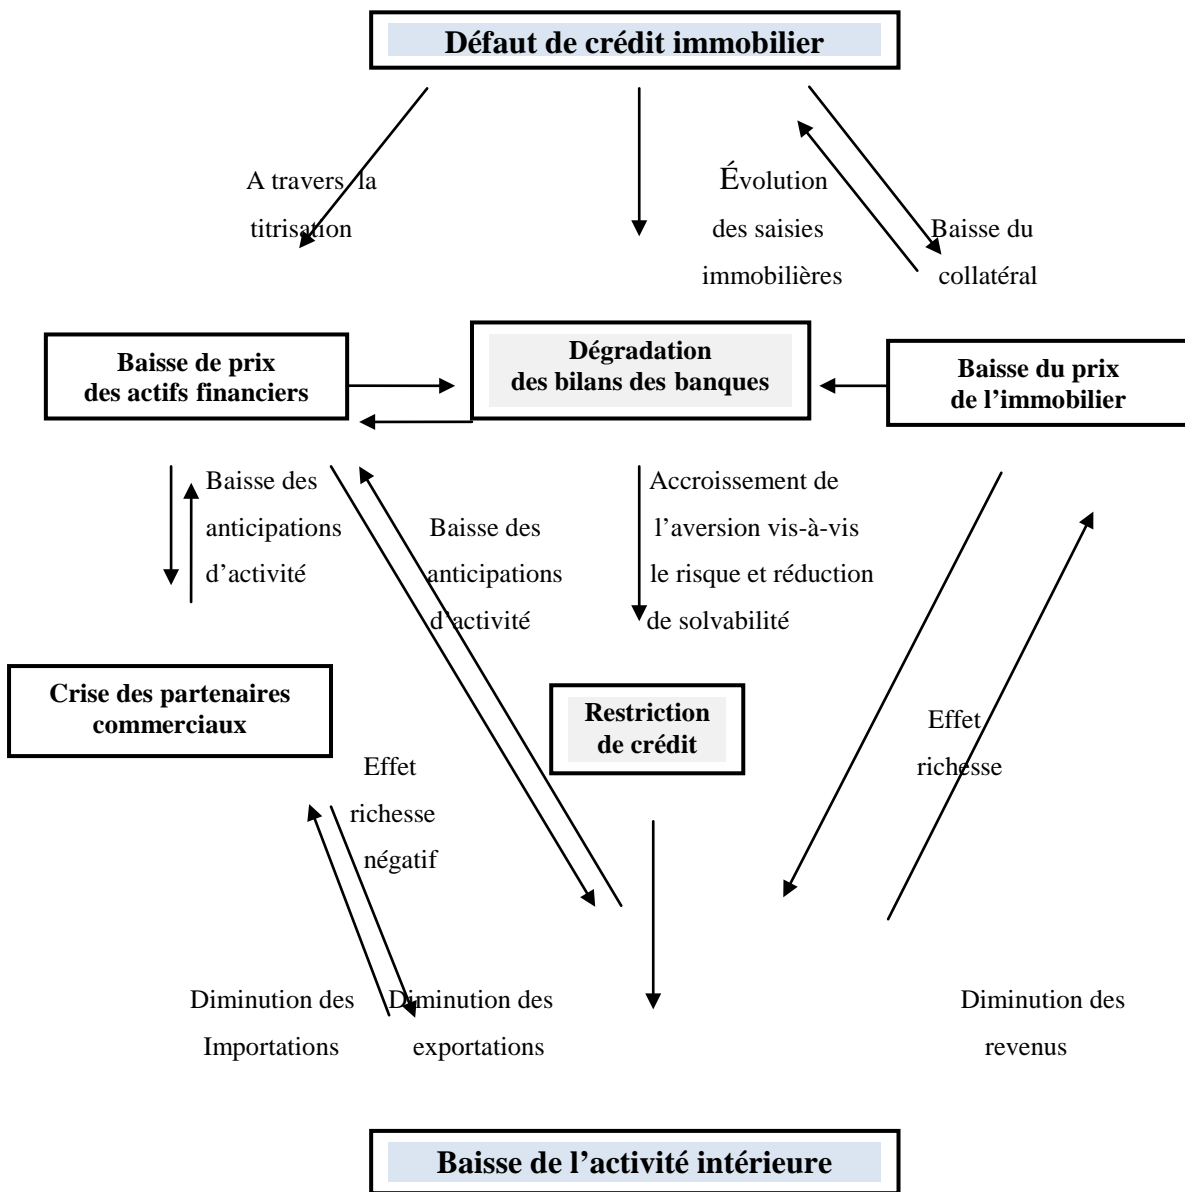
Défaut de crédit immobilier

A travers la titrisation

Évolution des saisies immobilières

Baisse du collatéral

Baisse de prix des actifs financiers

Dégradation des bilans des banques

Baisse du prix de l'immobilier

Baisse des anticipations d'activité

Baisse des anticipations d'activité

Accroissement de l'aversion vis-à-vis le risque et réduction de solvabilité

Crise des partenaires commerciaux

Restriction de crédit

Effet richesse

Effet richesse négatif

Diminution des Importations

Diminution des exportations

Diminution des revenus

Baisse de l'activité intérieure